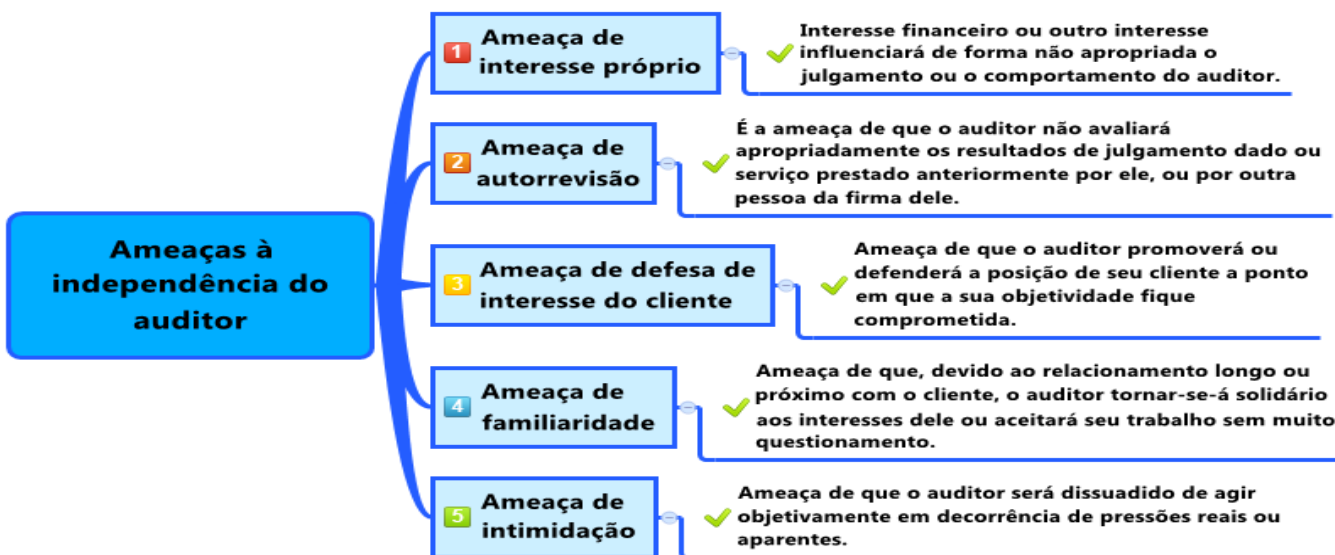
Ameaças à independência do auditor

1 Ameaça de interesse próprio

Interesse financeiro ou outro interesse influenciará de forma não apropriada o julgamento ou o comportamento do auditor.

2 Ameaça de autorrevisão

É a ameaça de que o auditor não avaliará apropriadamente os resultados de julgamento dado ou serviço prestado anteriormente por ele, ou por outra pessoa da firma dele.

3 Ameaça de defesa de interesse do cliente

Ameaça de que o auditor promoverá ou defenderá a posição de seu cliente a ponto em que a sua objetividade fique comprometida.

4 Ameaça de familiaridade

Ameaça de que, devido ao relacionamento longo ou próximo com o cliente, o auditor tornar-se-á solidário aos interesses dele ou aceitará seu trabalho sem muito questionamento.

5 Ameaça de intimidação

Ameaça de que o auditor será dissuadido de agir objetivamente em decorrência de pressões reais ou aparentes.